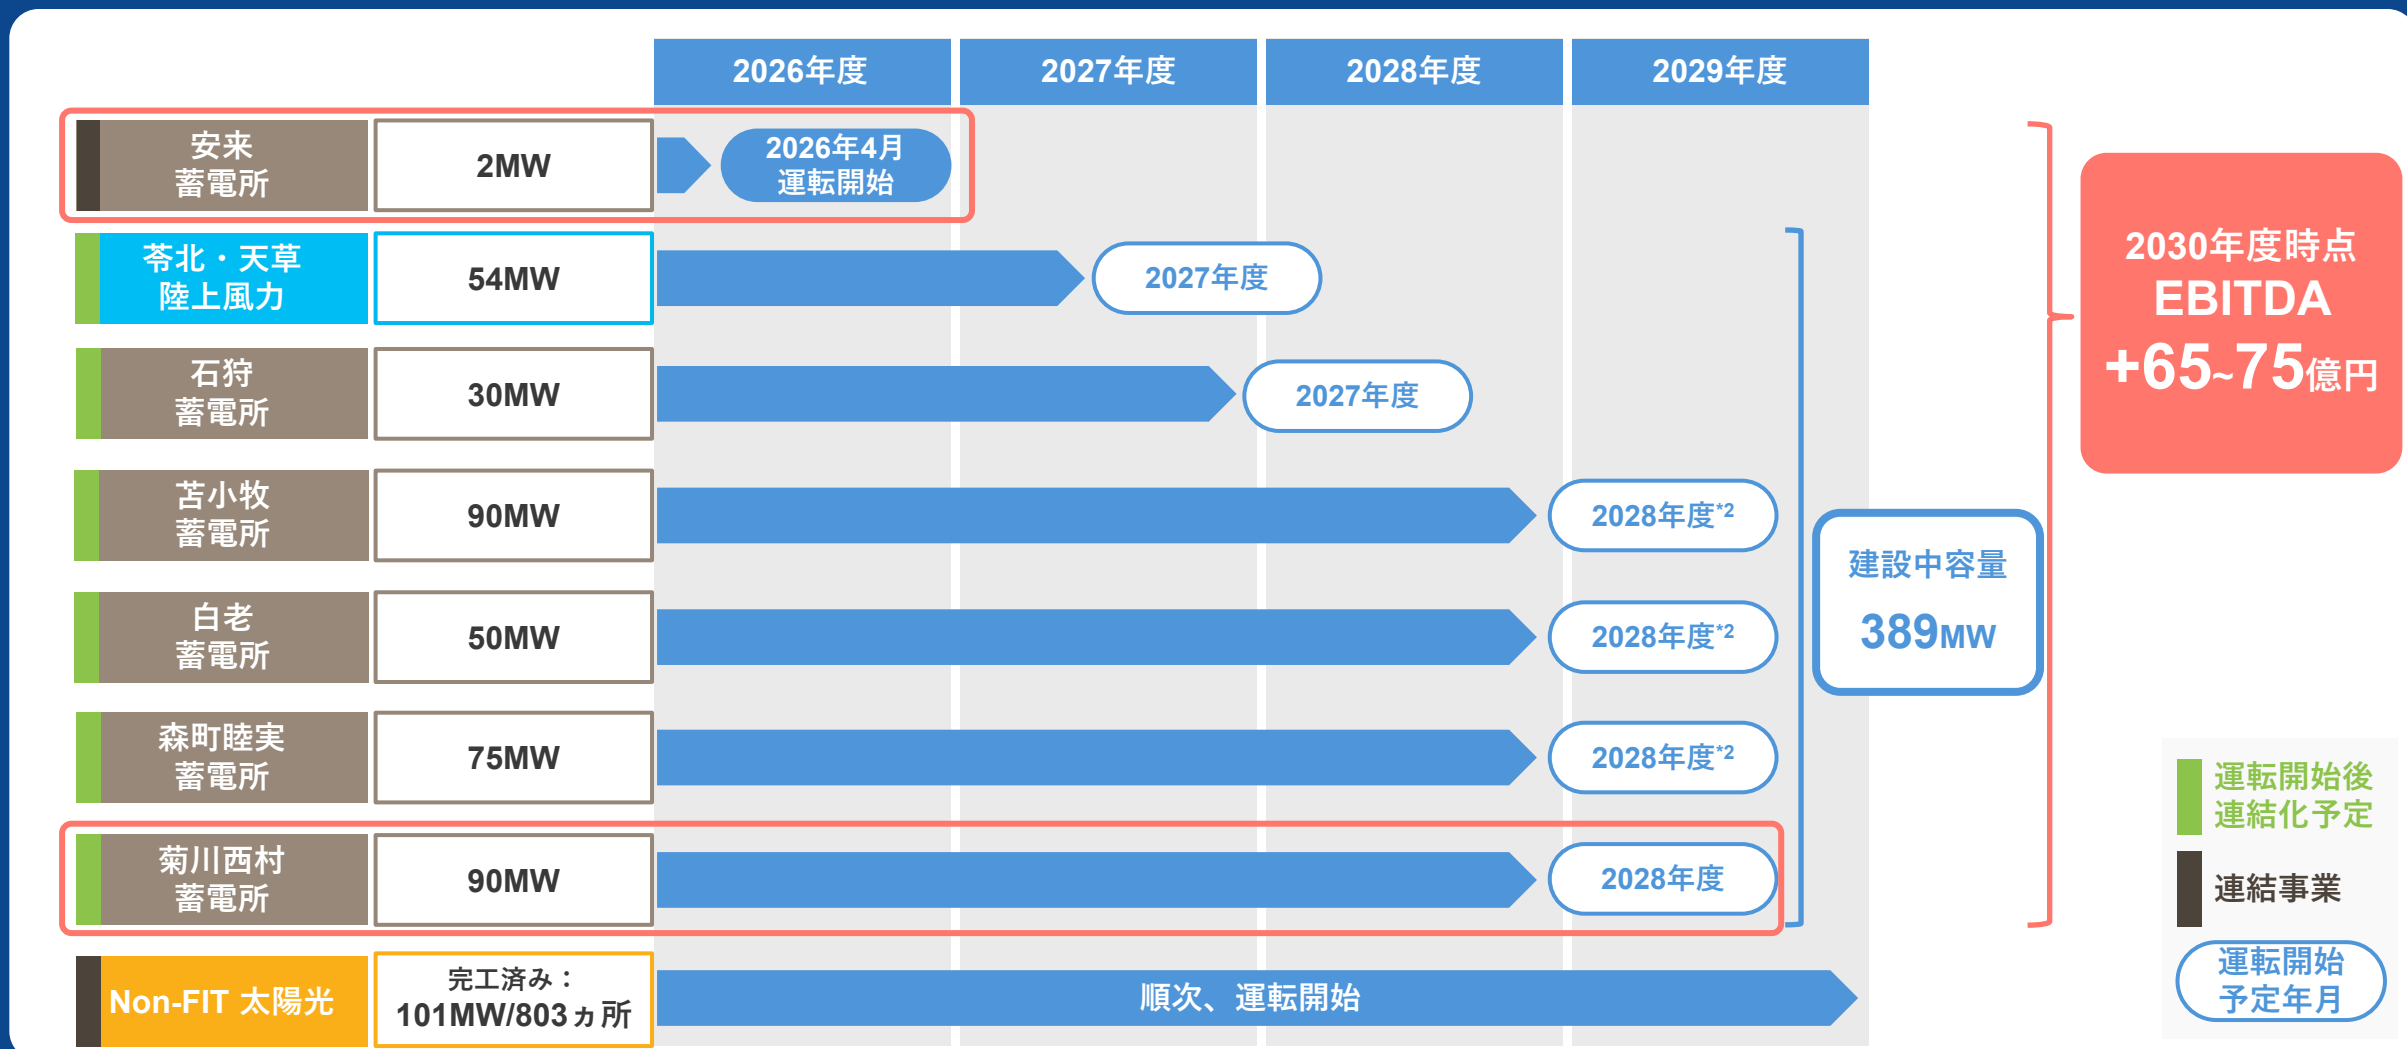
| | | 2026年度 | 2027年度 | 2028年度 | 2029年度 |
|---|---|---|---|---|---|
| 安来 蓄電所 | 2MW | 2026年4月 運転開始 | | | |
| 苓北・天草 陸上風力 | 54MW | | 2027年度 | | |
| 石狩 蓄電所 | 30MW | | 2027年度 | | |
| 苫小牧 蓄電所 | 90MW | | | | 2028年度$^{*2}$ |
| 白老 蓄電所 | 50MW | | | | 2028年度$^{*2}$ |
| 森町睦実 蓄電所 | 75MW | | | | 2028年度$^{*2}$ |
| 菊川西村 蓄電所 | 90MW | | | | 2028年度 |
| Non-FIT 太陽光 | 完工済み：101MW/803ヵ所 | 順次、運転開始 | | | |

建設中容量 389MW

2030年度時点 EBITDA +65~75億円

運転開始後 連結化予定

連結事業

運転開始 予定年月